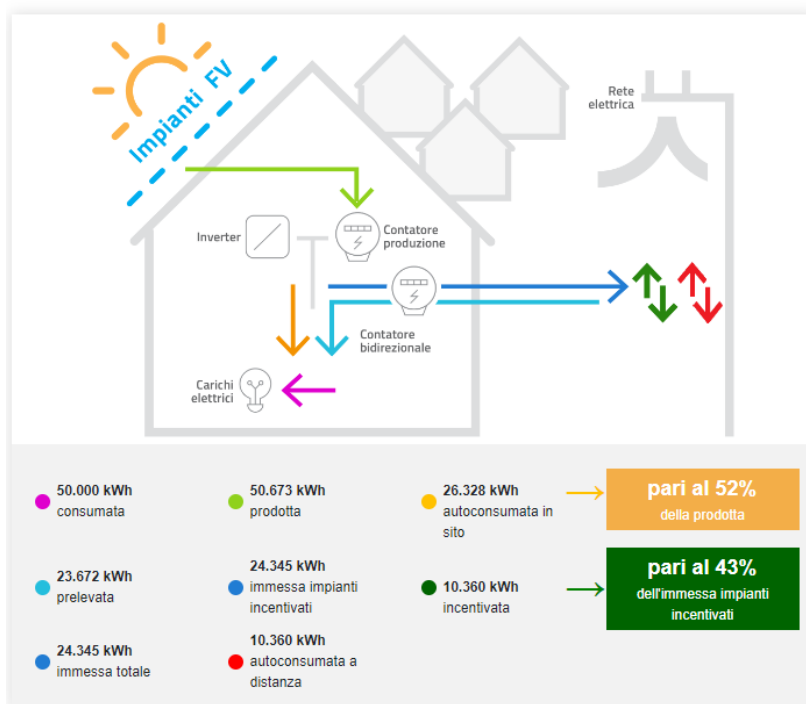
Impianti FV

Rete elettrica

Inverter

Contatore produzione

Contatore bidirezionale

Carichi elettrici

50.000 kWh consumata

50.673 kWh prodotta

26.328 kWh autoconsumata in sito

pari al 52% della prodotta

23.672 kWh prelevata

24.345 kWh immessa impianti incentivati

10.360 kWh incentivata

pari al 43% dell'immessa impianti incentivati

24.345 kWh immessa totale

10.360 kWh autoconsumata a distanza